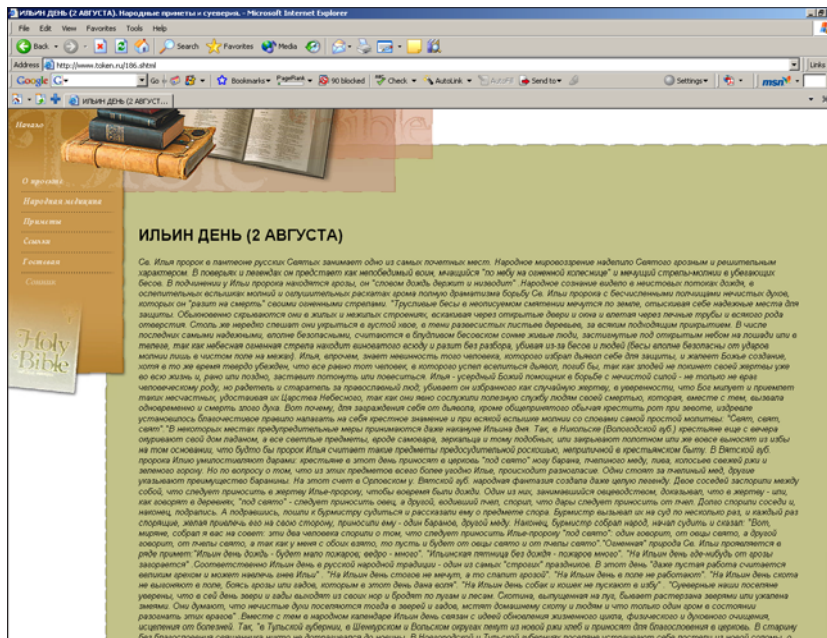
ИЛЬИН ДЕНЬ (2 АВГУСТА). Народные приметы и суеверия. - Microsoft Internet Explorer

File Edit View Favorites Tools Help

Back Search Favorites Media

Address http://www.token.ru/186.shtml

Links

Google G- Go Bookmarks PageRank 90 blocked Check AutoLink AutoFill Send to Settings

ИЛЬИН ДЕНЬ (2 АВГУСТ...

Начало

О проекте

Народная медицина

Приметы

Сонник

Гостевая

Ссылки

Holy Bible

ИЛЬИН ДЕНЬ (2 АВГУСТА)

Св. Илья пророк в пантеоне русских Святых занимает одно из самых почетных мест. Народное мировоззрение наделило Святого грозным и решительным характером. В поверьях и легендах он предстает как непобедимый воин, мчащийся "по небу на огненной колеснице" и мечущий стрелы-молнии в убегающих бесов. В подчинении у Ильи пророка находятся грозы, он "словом дождь держит и низводит". Народное сознание видело в неистовых потоках дождя, в ослепительных вспышках молний и оглушительных раскатах грома полную драматизма борьбу Св. Ильи пророка с бесчисленными полчищами нечистых духов, которых он "разит на смерть" своими огненными стрелами. "Трусливые бесы в неописуемом смятении мечутся по земле, отыскивая себе надежные места для защиты. Обыкновенно скрываются они в жилых и нежилых строениях, вскакивая через открытые двери и окна и влетая через печные трубы и всякого рода отверстия. Столь же нередко спешат они укрыться в густой хвое, в тени развесистых листьев деревьев, за всяким подходящим прикрытием. В числе последних самыми надежными, вполне безопасными, считаются в блудливом бесовском сонме живые люди, застигнутые под открытым небом на лошади или в телеге, так как небесная огненная стрела находит виноватого всюду и разит без разбора, убивая из-за беса и людей (бесы вполне безопасны от удара молнии лишь в чистом поле на межах). Илья, впрочем, знает невинность того человека, которого избрал дьявол себе для защиты, и жалеет Божье создание, хотя в то же время твердо убежден, что все равно тот человек, в которого успел вселиться дьявол, погиб бы, так как злодей не пожиет своей жертвы уже во всю жизнь и, рано или поздно, заставит погоплотить или повеситься. Илья - угодник Божий помощник в борьбе с нечистой силой - не только не враг человеческому роду, но радетель и стражитель за православный люд; убивает он избранного как случайную жертву, в уверенности, что Бог милует и приемлет таких несчастных, удостаивая их Царства Небесного, так как они явно послужили полезную службу людям своей смертью, которая, вместе с тем, вызвала одновременно и смерть злого духа. Вот почему, для заряженной себе от дьявола, кроме общепринятого обычая крестить рот при зевоте, издревле установилось благочестивое правило налагать на себя крестное знамение и при всякой вспышке молнии со словами самой простой молитвы: "Свят, свят, свят." В некоторых местах предупредительные меры принимаются даже накануне Ильина дня. Так, в Никольске (Вологодской губ.) крестьяне еще с вечера окуривают свой дом ладаном, а все светлые предметы, вроде самовара, зеркальца и тому подобных, или закрывают полотном или же вовсе выносят из избы на том основании, что будто бы пророк Илья считает такие предметы предосудительной роскошью, неприличной в крестьянском быту. В Вятской губ. пророка Илью умилостивляют дарами: крестьяне в этот день приносят в церковь "под святое" ягнят или барана, пчелиного меду, пива, колосья свежей ржи и зеленого гороху. Но по вопросу о том, что из этих предметов всего более угодно Илье, происходит разногласие. Одни стоят за пчелиный мед, другие указывают преимущество барашины. На этот счет в Орловском у. Вятской губ. народная фантазия создала даже целую легенду. Двое соседей заспорили между собой, что следует приносить в жертву Илье-пророку, чтобы вовремя были дожди. Один из них, занимавшийся овцеводством, доказывал, что в жертву - ягнят, как водится в деревнях, "под святое" - следует приносить овец, а другой, водивший пчел, спорил, что дары следует приносить от пчел. Долго спорили соседи и, наконец, подрались. А подравшись, пошли к бурмистру судиться и рассказали ему о предмете спора. Бурмистр вызвал их на суд по нескольку раз, и каждый раз спорящие, желая привлечь его на свою сторону, приносили ему - один барашков, другой меду. Наконец, бурмистр собрал народ, начал судить и сказал: "Вот, мирные, собрал я вас на совет: эти два человека спорили о том, что следует приносить Илье-пророку "под святое": один говорит, от овцы свято, а другой говорит, от пчелы свято, а так как у меня с обоих свято, то пусть и будет от овцы свято и от пчелы свято." "Огненный" пророк Св. Илья проявляется в ряде примет: "Ильин день дождь - будет мало пожаров, ведро - много". "Ильинская пятница без дождя - пожаров много". "На Ильин день где-нибудь от грозы загорается". Соответственно Ильин день в русской народной традиции - один из самых "строгих" праздников. В этот день "даже пустая работа считается великим грехом и может навлечь гнев Ильи". "На Ильин день стогов не мечут, а то спалит грозой". "На Ильин день в поле не работают". "На Ильин день скота не выгоняют в поле, боясь грозы или волка, который за это будет давить скотину". "На Ильин день собак и кошек не пускают в избу". "Суеверные наши поселяне уверены, что в сей день звери и гады выходят из своих нор и бродят по лугам и лесам. Скотина, выпущенная на луг, бывает растерзана зверями или ужалена змеями. Они думают, что нечистые духи посещают тогда в зверей и гадов, мстят домашнему скоту и людям и что только один гром в состоянии разогнать этих врагов". Вместе с тем в народном календаре Ильин день связан с идеей обновления жизненного цикла, физического и духовного очищения, исцеления от болезней. Так, "в Тульской губернии, в Шенкурском и Вельском округах летят из нового рая хлеб и приносят для благословения в церковь. В старину без благословения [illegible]